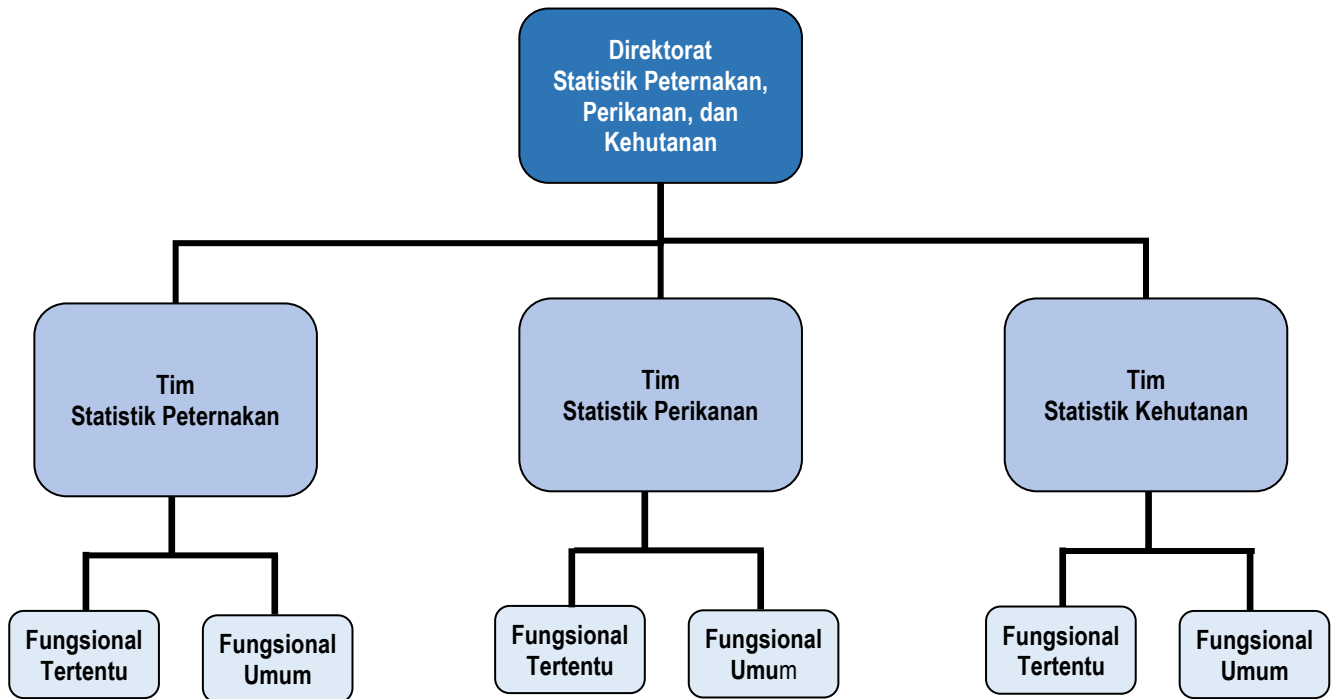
Direktorat Statistik Peternakan, Perikanan, dan Kehutanan

Tim Statistik Peternakan

Fungsional Tertentu

Fungsional Umum

Tim Statistik Perikanan

Fungsional Tertentu

Fungsional Umum

Tim Statistik Kehutanan

Fungsional Tertentu

Fungsional Umum